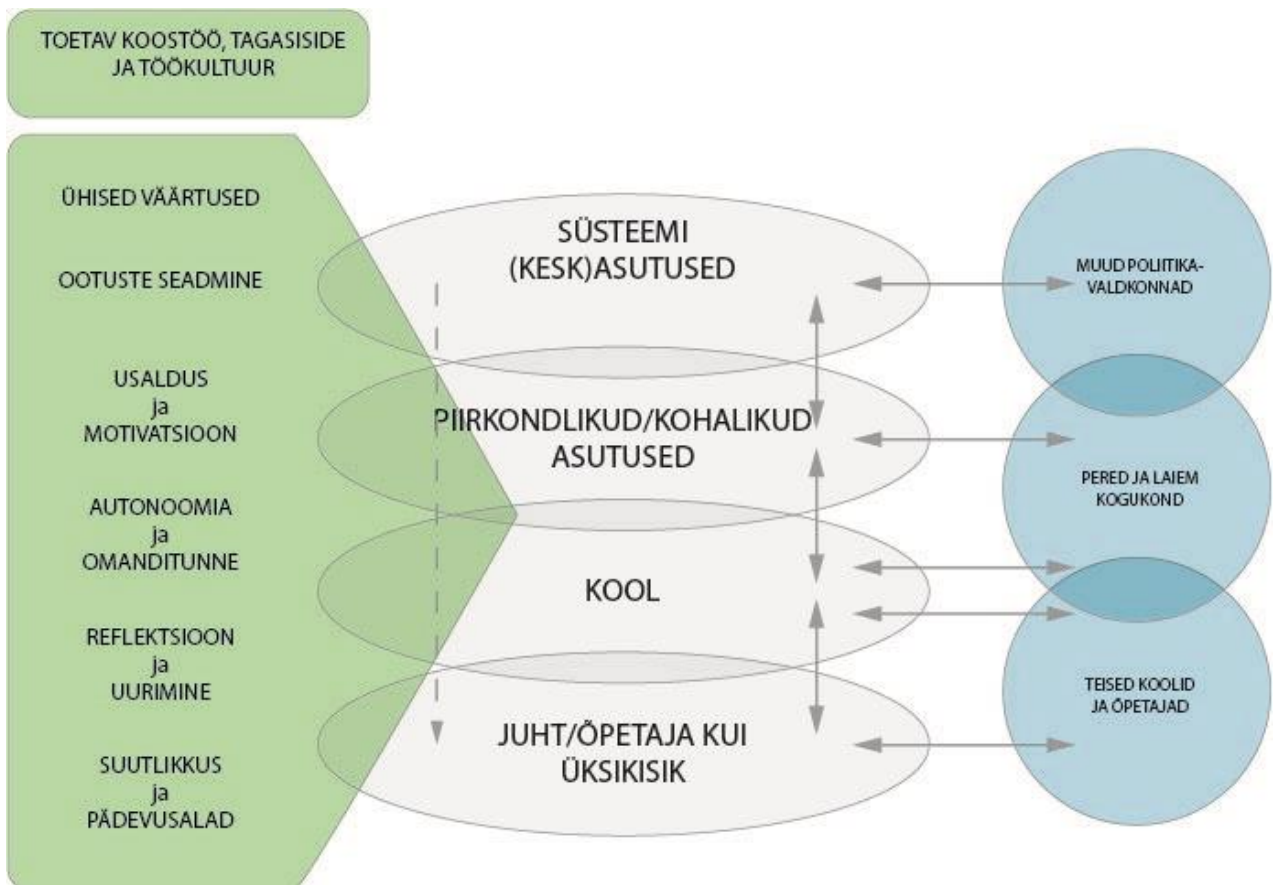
TOETAV KOOSTÖÖ, TAGASISIDE JA TÖÖKULTUUR

ÜHISED VÄÄRTUSED

OOTUSTE SEADMINE

USALDUS ja MOTIVATSIOON

AUTONOOMIA ja OMANDITUNNE

REFLEKTSIOON ja UURIMINE

SUUTLIKKUS ja PÄDEVUSALAD

SÜSTEEMI (KESK)ASUTUSED

PIIRKONDLIKUD/KOHALIKUD ASUTUSED

KOOL

JUHT/ÕPETAJA KUI ÜKSIKISIK

MUUD POLIITIKA-VALDKONNAD

PERED JA LAIEM KOGUKOND

TEISED KOOLID JA ÕPETAJAD